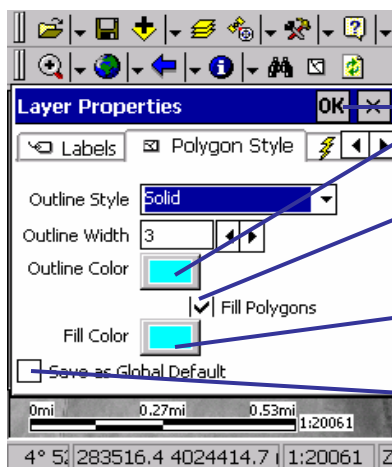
Layer Properties

OK ×

Labels

Polygon Style

Outline Style Solid

Outline Width 3

Outline Color

Fill Polygons

Fill Color

Save as Global Default

0mi 0.27mi 0.53mi 1:20061

4° 5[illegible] 283516.4 4024414.7 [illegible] 1:20061 Z